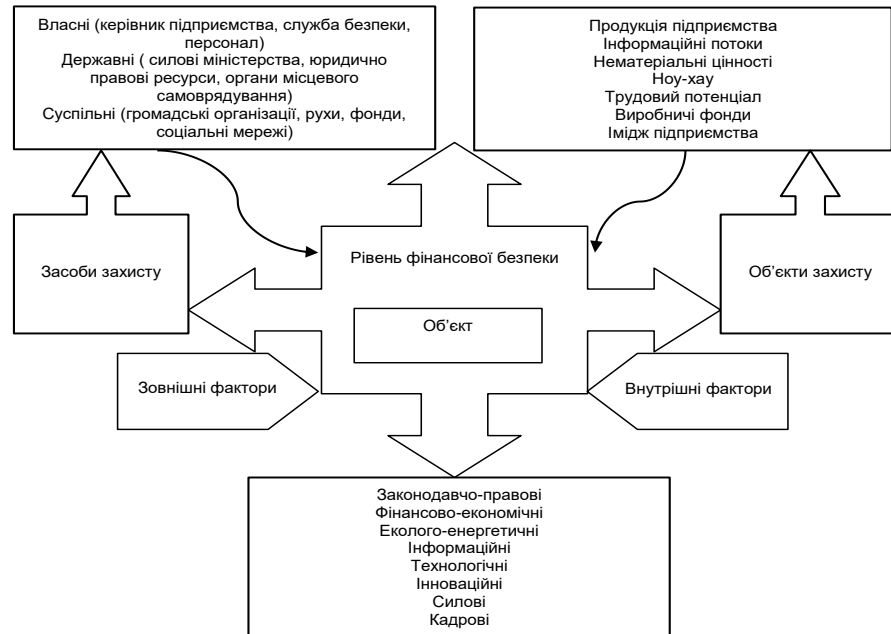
Власні (керівник підприємства, служба безпеки, персонал)
Державні ( силові міністерства, юридично правові ресурси, органи місцевого самоврядування)
Суспільні (громадські організації, рухи, фонди, соціальні мережі)

Продукція підприємства
Інформаційні потоки
Нематеріальні цінності
Ноу-хау
Трудовий потенціал
Виробничі фонди
Імідж підприємства

Засоби захисту

Рівень фінансової безпеки

Об'єкти захисту

Об'єкт

Зовнішні фактори

Внутрішні фактори

Законодавчо-правові
Фінансово-економічні
Еколого-енергетичні
Інформаційні
Технологічні
Інноваційні
Силові
Кадрові